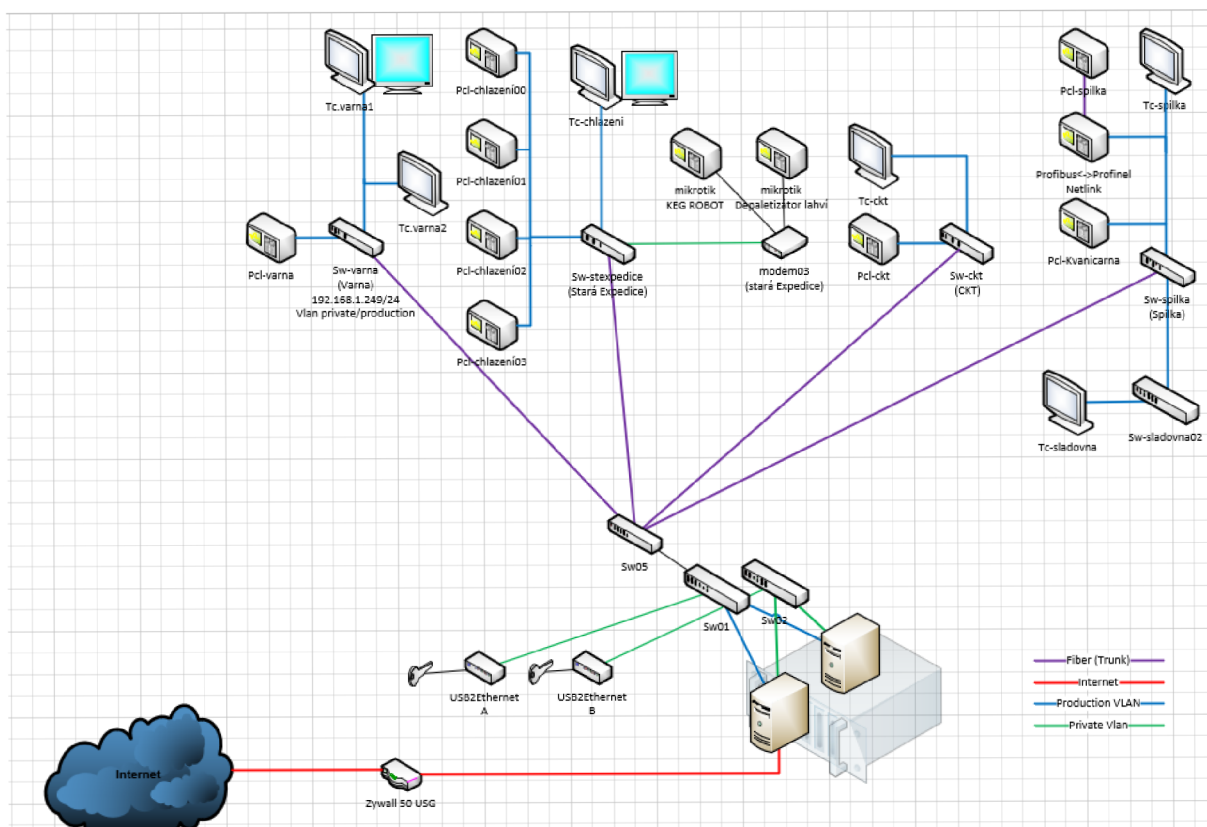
Tc.varna1

Pcl-chlazeni00

Tc-chlazeni

Pcl-spilka

Tc-spilka

Pcl-chlazeni01

mikrotik KEG ROBOT

mikrotik Depaletizator lahví

Profibus<->Profinet Netlink

Tc.varna2

Tc-ckt

Pcl-varna

Sw-varna (Varna) 192.168.1.249/24 Vlan private/production

Pcl-chlazeni02

Sw-stexpedice (Stará Expedice)

modem03 (stará Expedice)

Pcl-ckt

Sw-ckt (CKT)

Pcl-Kvanicarna

Sw-spilka (Spilka)

Pcl-chlazeni03

Tc-sladovna

Sw-sladovna02

Sw05

Sw01

Sw02

USB2Ethernet A

USB2Ethernet B

Fiber (Trunk)

Internet

Production VLAN

Private Vlan

Internet

Zywall 50 USG